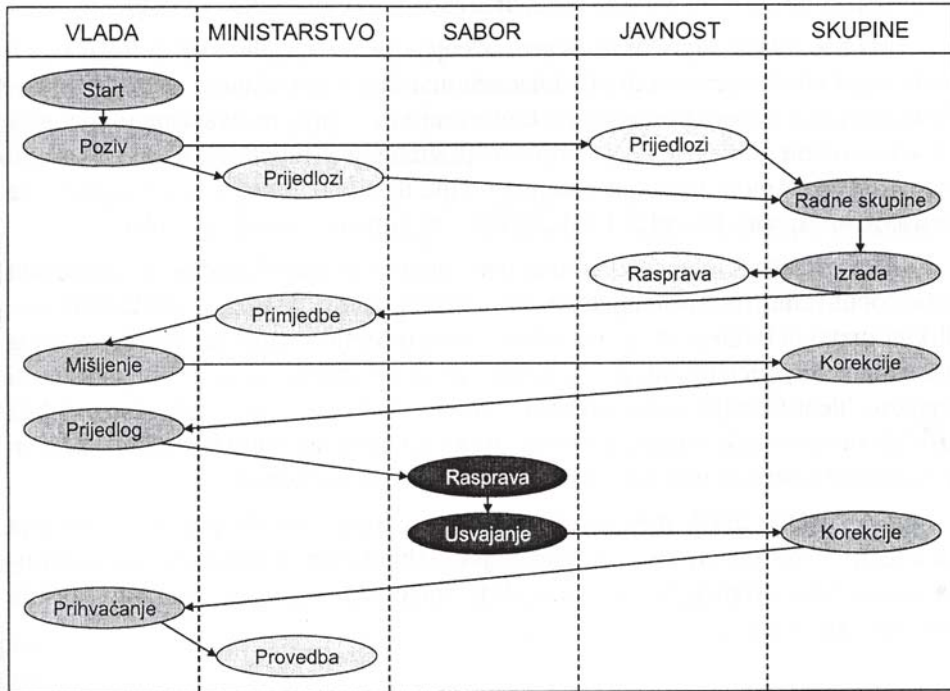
| VLADA | MINISTARSTVO | SABOR | JAVNOST | SKUPINE |
|---|---|---|---|---|

Start
Poziv
Prijedlozi
Prijedlozi
Radne skupine
Izrada
Rasprava
Primjedbe
Mišljenje
Korekcije
Prijedlog
Rasprava
Usvajanje
Korekcije
Prihvaćanje
Provedba